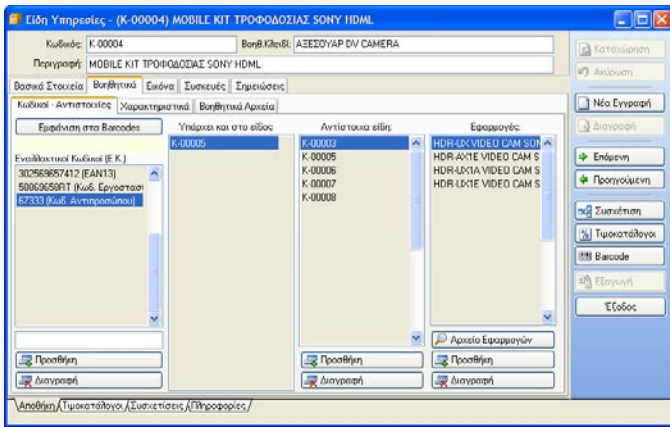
Είδη Υπηρεσίες - (K-00004) MOBILE KIT ΤΡΟΦΟΔΟΣΙΑΣ SONY HDML

Κωδικός: K-00004
Βοηθ.Κλειδί: ΑΞΕΣΟΥΑΡ DV CAMERA
Περιγραφή: MOBILE KIT ΤΡΟΦΟΔΟΣΙΑΣ SONY HDML

Καταχώρηση
Ακύρωση

Βασικά Στοιχεία | Βοηθητικά | Εικόνα | Συσκευές | Σημειώσεις

Κωδικοί - Αντιστοιχίες | Χαρακτηριστικά | Βοηθητικά Αρχεία

Εμφάνιση στα Barcodes

Εναλλακτικοί Κωδικοί (Ε.Κ.)
302569657412 (EAN13)
50869650RT (Κωδ. Εργοστασί
67333 (Κωδ. Αντιπροσώπου)

Υπάρχει και στο είδος
K-00005

Αντίστοιχα είδη:
K-00003
K-00005
K-00006
K-00007
K-00008

Εφαρμογές:
HDR-UX VIDEO CAM SON
HDR-AX1E VIDEO CAM S
HDR-UX1A VIDEO CAM S
HDR-UX1E VIDEO CAM S

Αρχείο Εφαρμογών

Προσθήκη
Διαγραφή
Προσθήκη
Διαγραφή
Προσθήκη
Διαγραφή

Νέα Εγγραφή
Διαγραφή
Επόμενη
Προηγούμενη
Συσχέτιση
Τιμοκατάλογοι
Barcode
Εξαγωγή
Έξοδος

Αποθήκη / Τιμοκατάλογοι / Συσχετίσεις / Πληροφορίες /